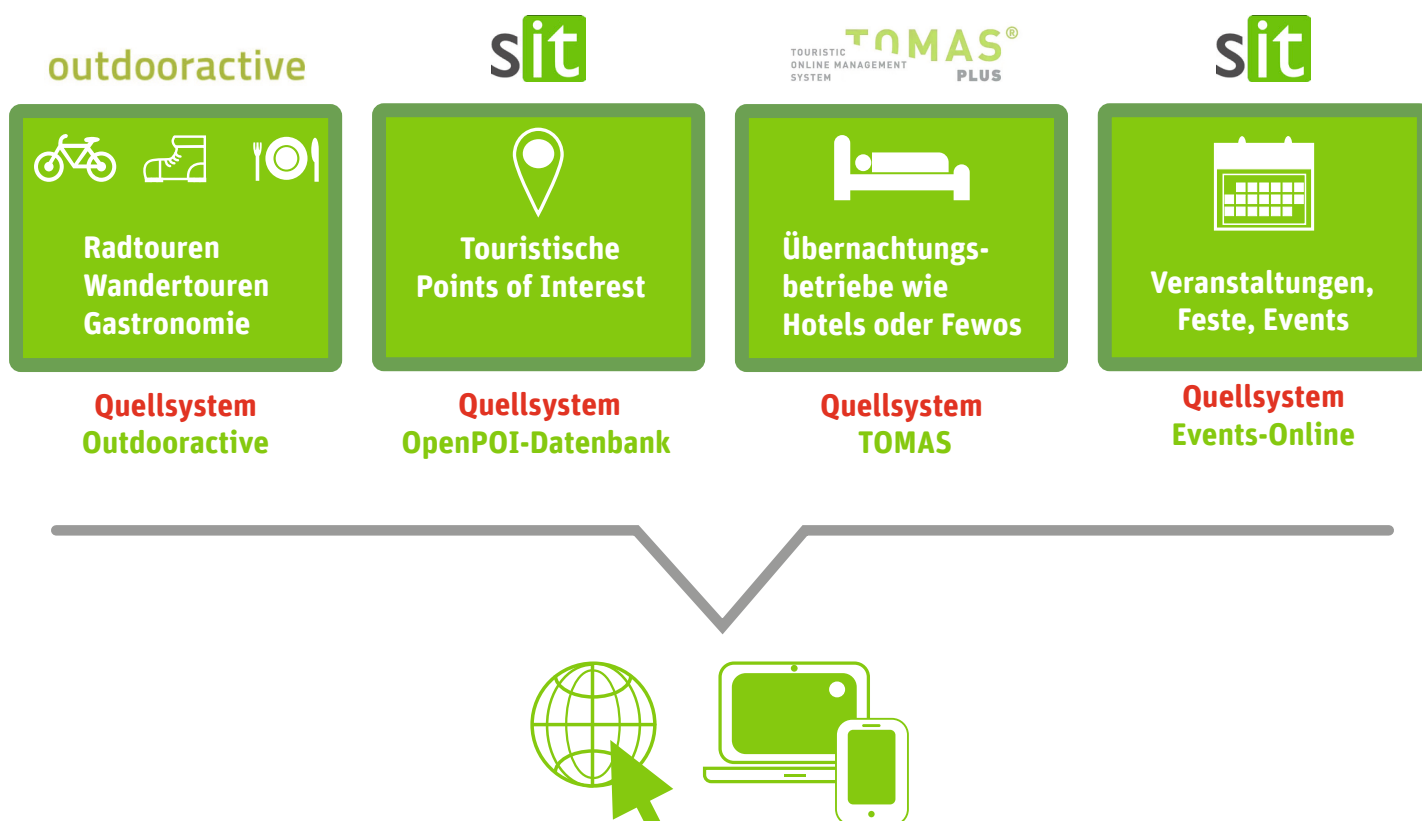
outdooractive

sit

TOURISTIC ONLINE MANAGEMENT SYSTEM TOMAS® PLUS

sit

Radtouren
Wandertouren
Gastronomie

Touristische
Points of Interest

Übernachtungsbetriebe wie
Hotels oder Fewos

Veranstaltungen,
Feste, Events

Quellsystem
Outdooractive

Quellsystem
OpenPOI-Datenbank

Quellsystem
TOMAS

Quellsystem
Events-Online